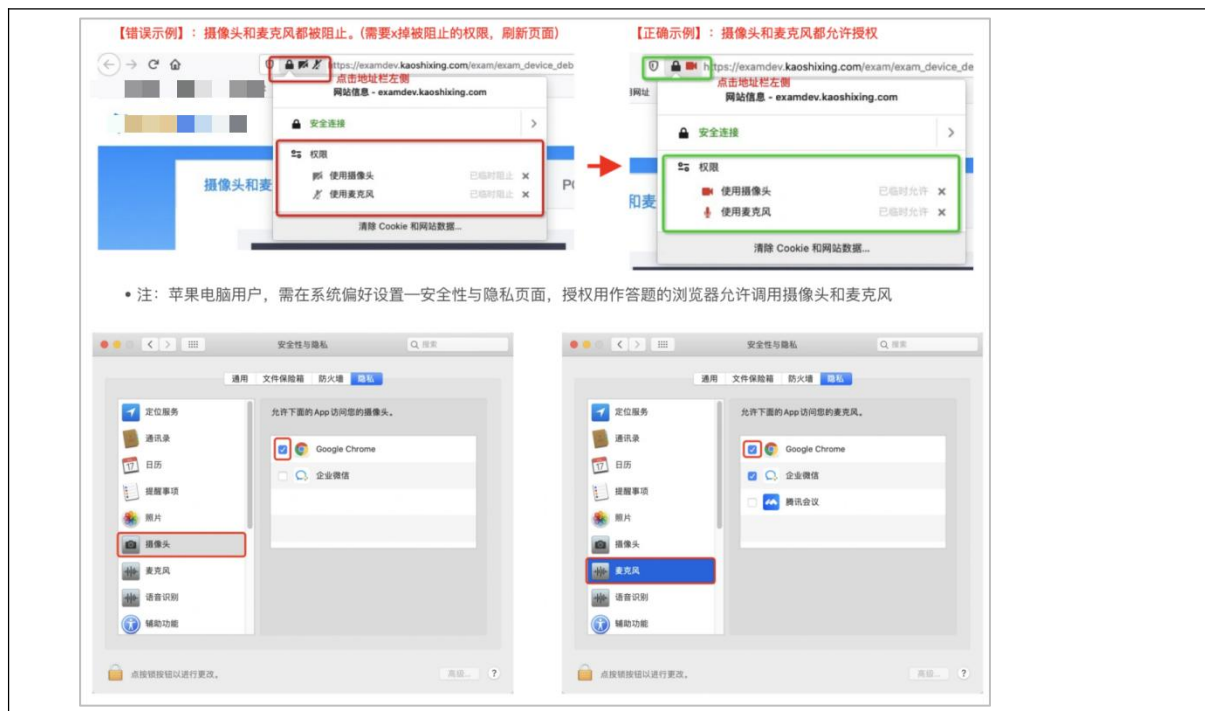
【错误示例】：摄像头和麦克风都被阻止。(需要x掉被阻止的权限，刷新页面)

https://examdev.kaoshixing.com/exam/exam_device_deb

点击地址栏左侧

网站信息 - examdev.kaoshixing.com

安全连接

权限

使用摄像头 已临时阻止 ×

使用麦克风 已临时阻止 ×

清除 Cookie 和网站数据...

摄像头和麦

P

【正确示例】：摄像头和麦克风都允许授权

https://examdev.kaoshixing.com/exam/exam_device_de

点击地址栏左侧

网址

网站信息 - examdev.kaoshixing.com

安全连接

权限

使用摄像头 已临时允许 ×

使用麦克风 已临时允许 ×

清除 Cookie 和网站数据...

和麦

• 注：苹果电脑用户，需在系统偏好设置一安全性与隐私页面，授权用作答题的浏览器允许调用摄像头和麦克风

安全性与隐私

搜索

通用 文件保险箱 防火墙 隐私

定位服务
通讯录
日历
提醒事项
照片
摄像头
麦克风
语音识别
辅助功能

允许下面的 App 访问您的摄像头。

Google Chrome
企业微信

点按锁按钮以进行更改。

高级...

?

安全性与隐私

搜索

通用 文件保险箱 防火墙 隐私

定位服务
通讯录
日历
提醒事项
照片
摄像头
麦克风
语音识别
辅助功能

允许下面的 App 访问您的麦克风。

Google Chrome
企业微信
腾讯会议

点按锁按钮以进行更改。

高级...

?